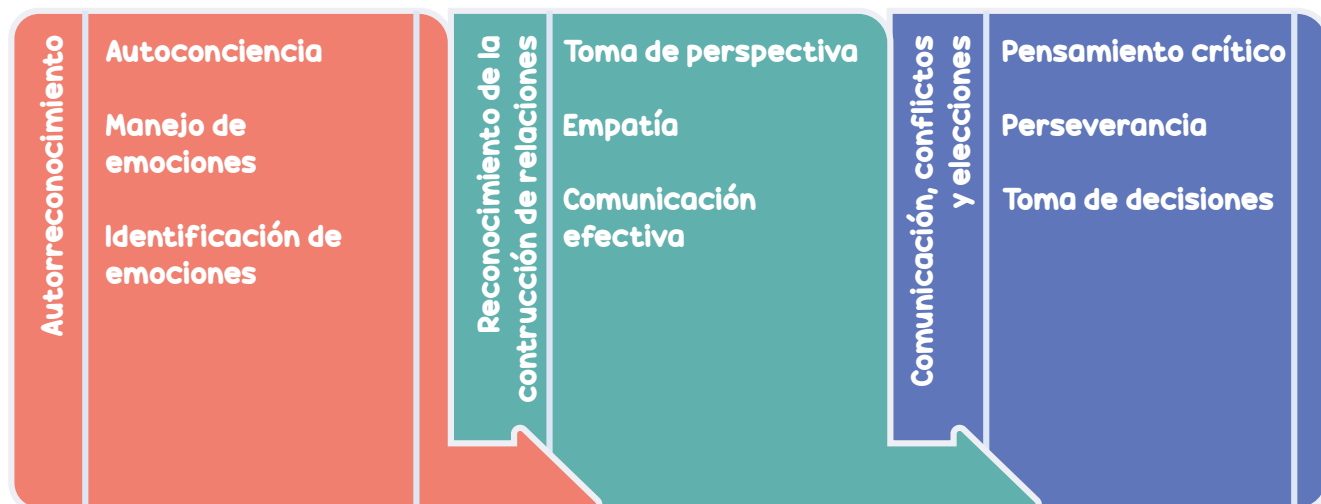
Autorreconocimiento

Autoconciencia

Manejo de emociones

Identificación de emociones

Reconocimiento de la contrucción de relaciones

Toma de perspectiva

Empatía

Comunicación efectiva

Comunicación, conflictos y elecciones

Pensamiento crítico

Perseverancia

Toma de decisiones